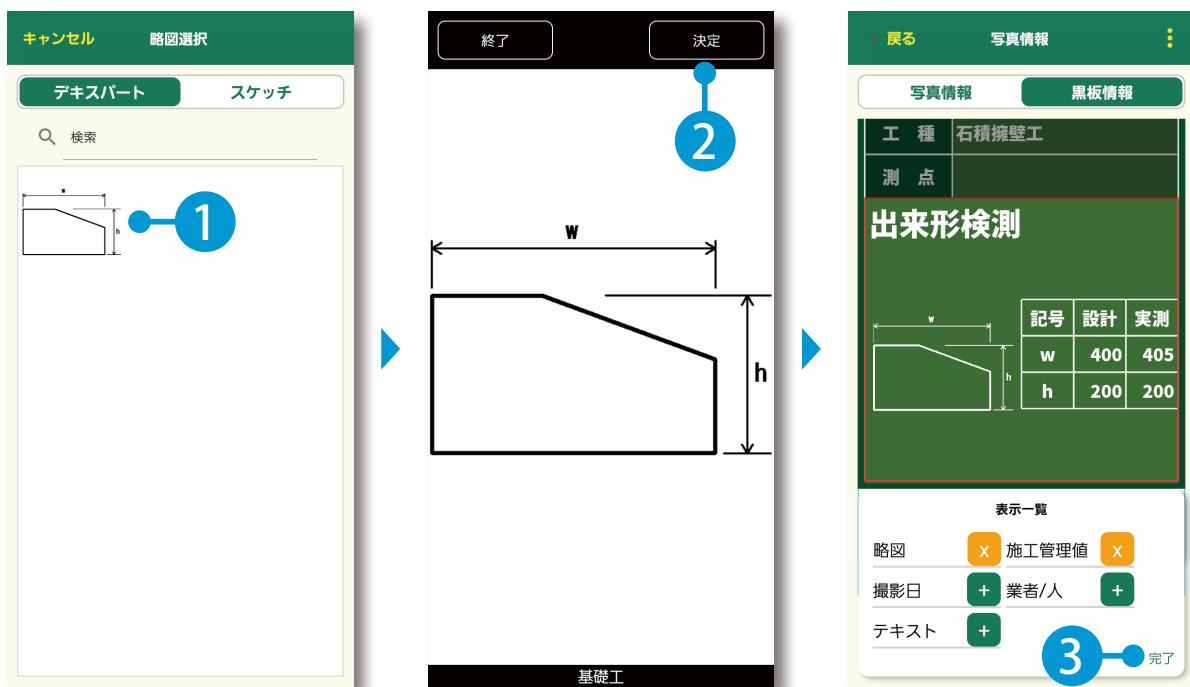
キャンセル 略図選択

デキスパート スケッチ

検索

w
h

1

終了 決定

2

w
h

基礎工

戻る 写真情報

写真情報 黒板情報

| 工　種 | 石積擁壁工 |
|---|---|
| 測　点 | |

出来形検測

w
h

| 記号 | 設計 | 実測 |
|---|---|---|
| w | 400 | 405 |
| h | 200 | 200 |

表示一覧

略図 x 施工管理値 x

撮影日 + 業者/人 +

テキスト +

3

完了